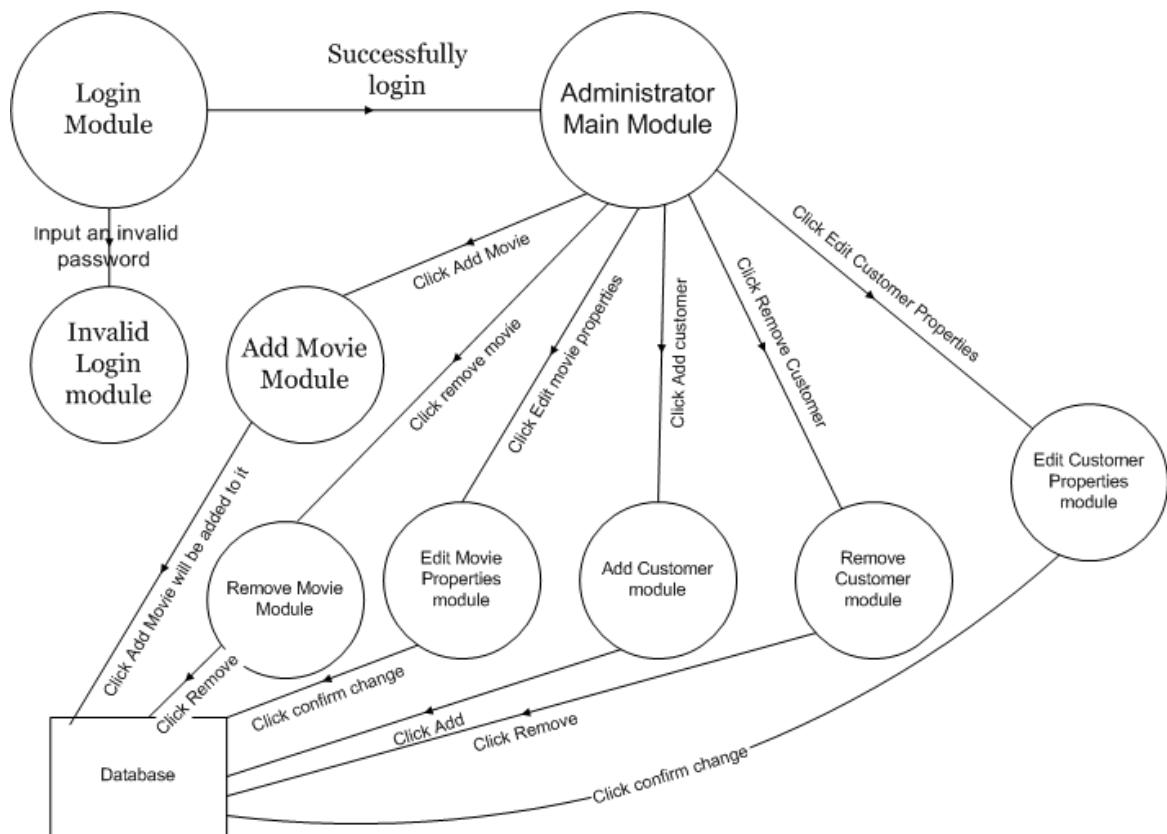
Login Module

Successfully login

Administrator Main Module

Input an invalid password

Invalid Login module

Add Movie Module

Click Add Movie

Click remove movie

Click Edit movie properties

Click Add customer

Click Remove Customer

Click Edit Customer Properties

Edit Customer Properties module

Click Add Movie will be added to it

Remove Movie Module

Edit Movie Properties module

Add Customer module

Remove Customer module

Click Remove

Click confirm change

Click Add

Click Remove

Click confirm change

Database